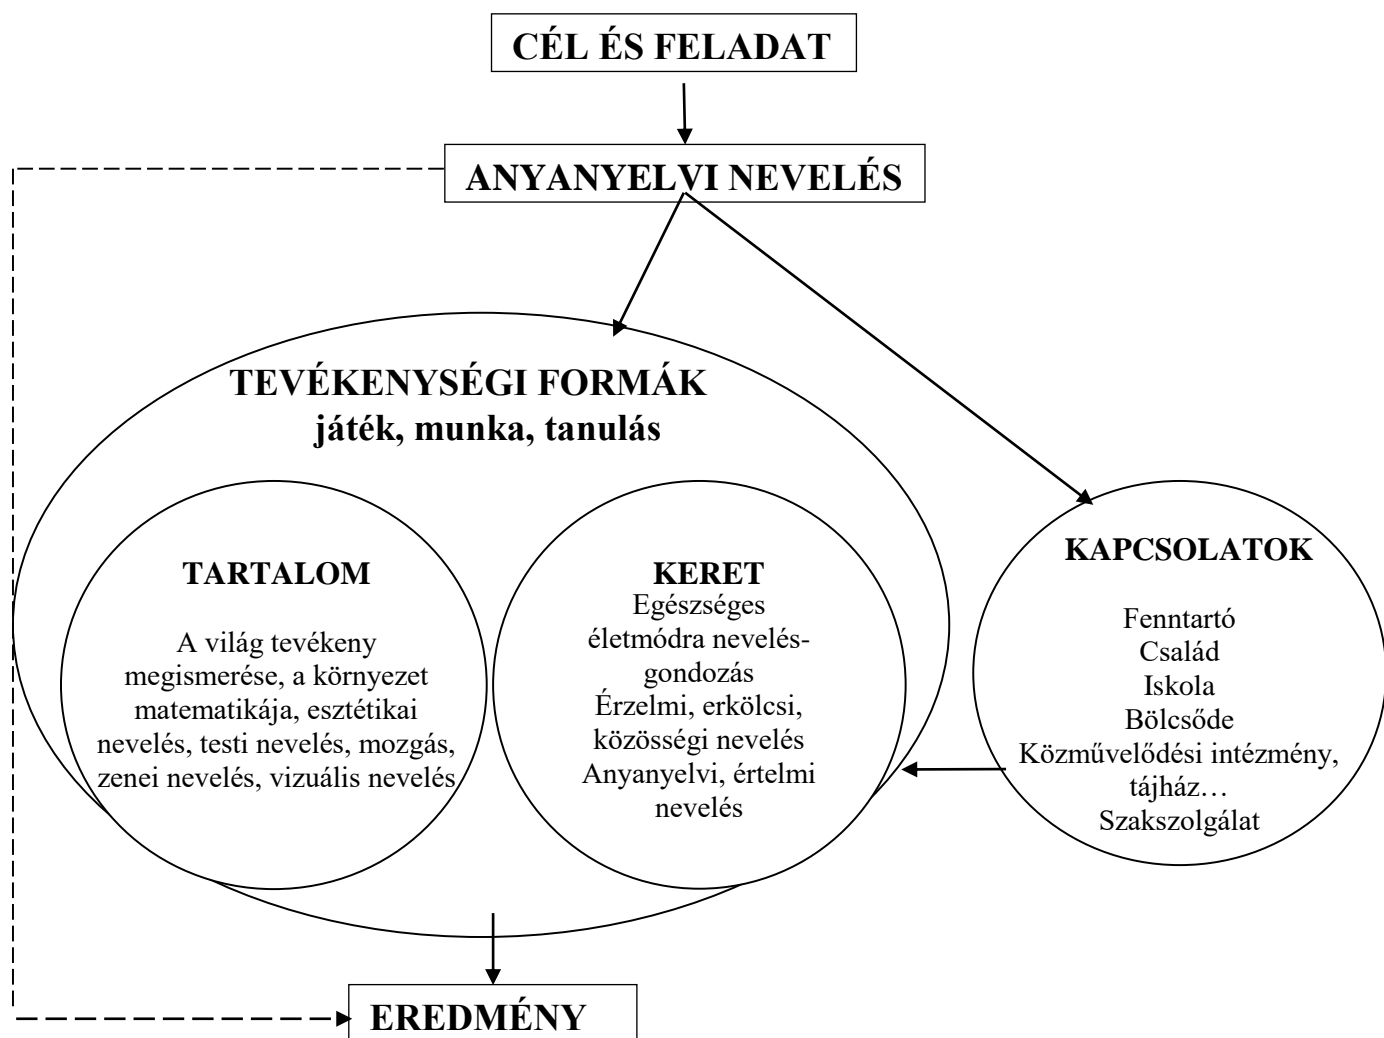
CÉL ÉS FELADAT

ANYANYELVI NEVELÉS

TEVÉKENYSÉGI FORMÁK
játék, munka, tanulás

TARTALOM

A világ tevékeny megismerése, a környezet matematikája, esztétikai nevelés, testi nevelés, mozgás, zenei nevelés, vizuális nevelés

KERET
Egészséges életmódra nevelés-gondozás
Érzelmi, erkölcsi, közösségi nevelés
Anyanyelvi, értelmi nevelés

KAPCSOLATOK

Fenntartó
Család
Iskola
Bölcsőde
Közművelődési intézmény, tájház…
Szakszolgálat

EREDMÉNY